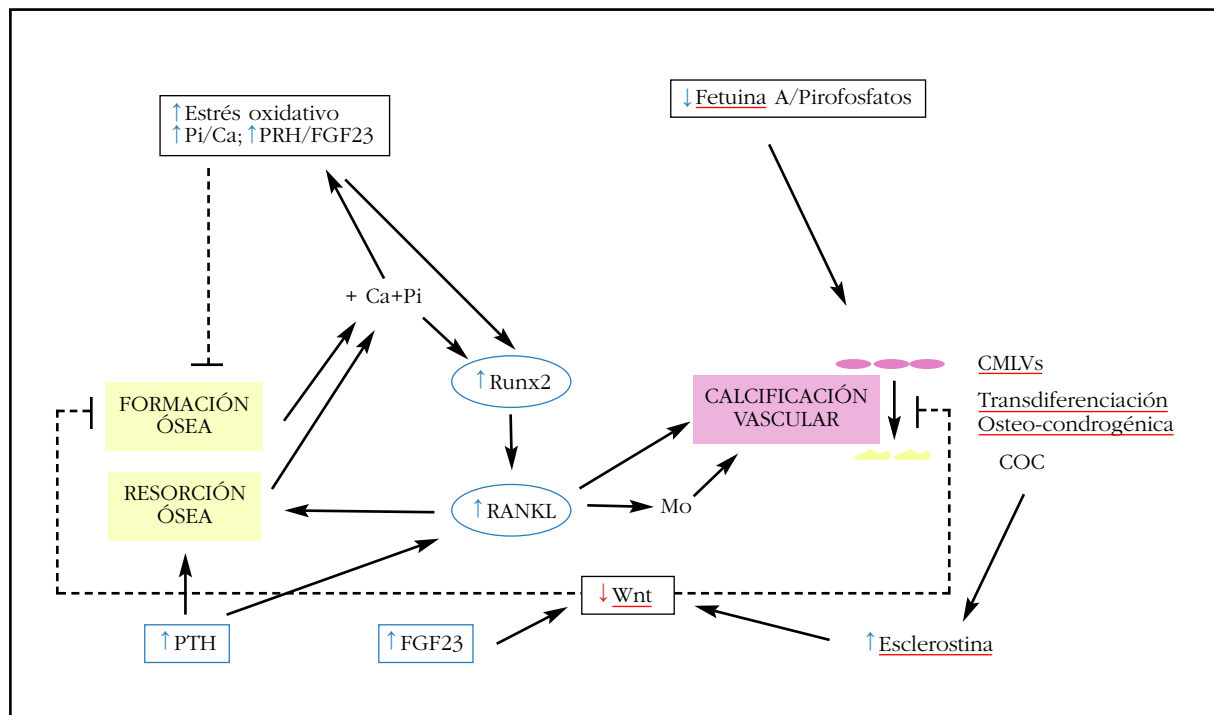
↑Estrés oxidativo
↑Pi/Ca; ↑PRH/FGF23

↓Fetuina A/Pirofosfatos

+ Ca+Pi

↑Runx2

CMLVs

Transdiferenciación
Osteo-condrogénica

FORMACIÓN ÓSEA

CALCIFICACIÓN VASCULAR

COC

RESORCIÓN ÓSEA

↑RANKL

Mo

↓Wnt

↑PTH

↑FGF23

↑Esclerostina